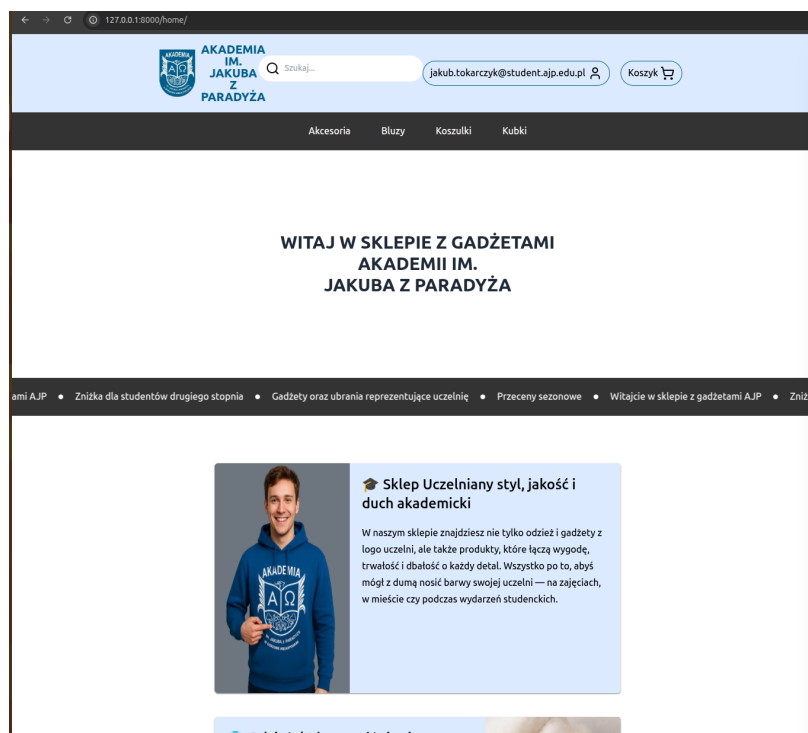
127.0.0.1:8000/home/

AKADEMIA
AKADEMIA IM. JAKUBA Z PARADYŻA

Szukaj...

jakub.tokarczyk@student.ajp.edu.pl

Koszyk

Akcesoria Bluzy Koszulki Kubki

WITAJ W SKLEPIE Z GADŻETAMI AKADEMII IM. JAKUBA Z PARADYŻA

ami AJP • Zniżka dla studentów drugiego stopnia • Gadżety oraz ubrania reprezentujące uczelnię • Przeceny sezonowe • Witajcie w sklepie z gadżetami AJP • Zniż

AKADEMIA
A Ω

🎓 Sklep Uczelniany styl, jakość i duch akademicki

W naszym sklepie znajdziesz nie tylko odzież i gadżety z logo uczelni, ale także produkty, które łączą wygodę, trwałość i dbałość o każdy detal. Wszystko po to, abyś mógł z dumą nosić barwy swojej uczelni — na zajęciach, w mieście czy podczas wydarzeń studenckich.

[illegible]